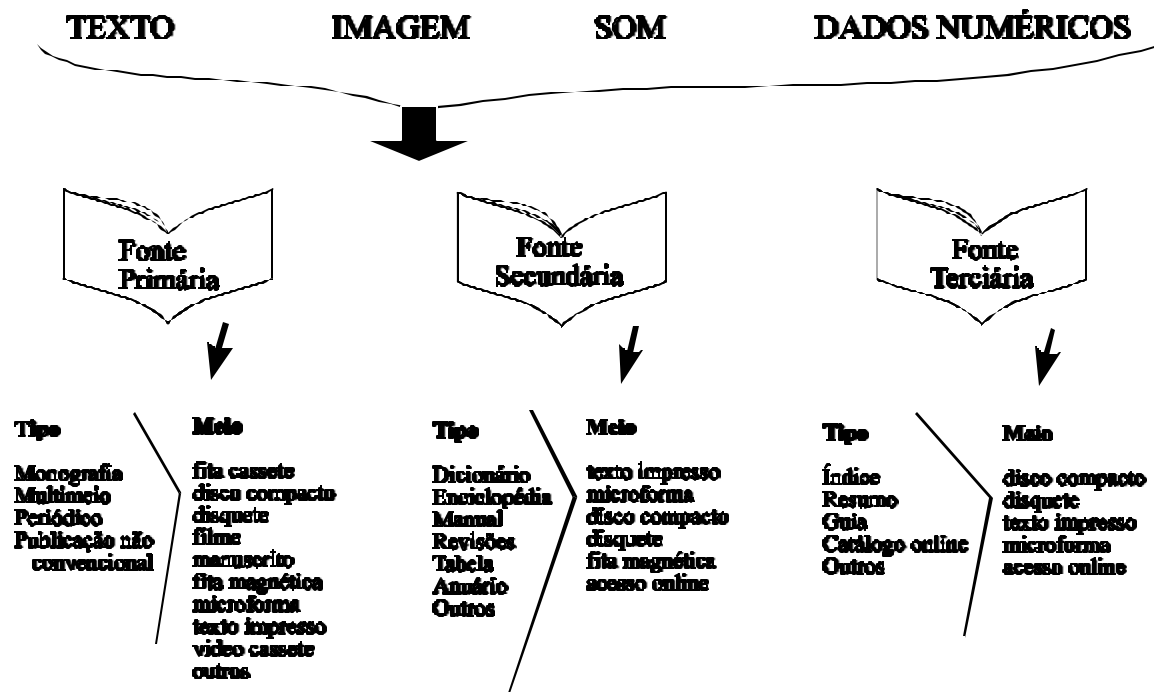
TEXTO IMAGEM SOM DADOS NUMÉRICOS

Fonte Primária

Fonte Secundária

Fonte Terciária

Tipo

Monografia
Multimeio
Periódico
Publicação não convencional

Meio

fita cassete
disco compacto
disquete
filme
manuscrito
fita magnética
microforma
texto impresso
vídeo cassete
outros

Tipo

Dicionário
Enciclopédia
Manual
Revisões
Tabela
Anuário
Outros

Meio

texto impresso
microforma
disco compacto
disquete
fita magnética
acesso online

Tipo

Índice
Resumo
Guia
Catálogo online
Outros

Meio

disco compacto
disquete
texto impresso
microforma
acesso online